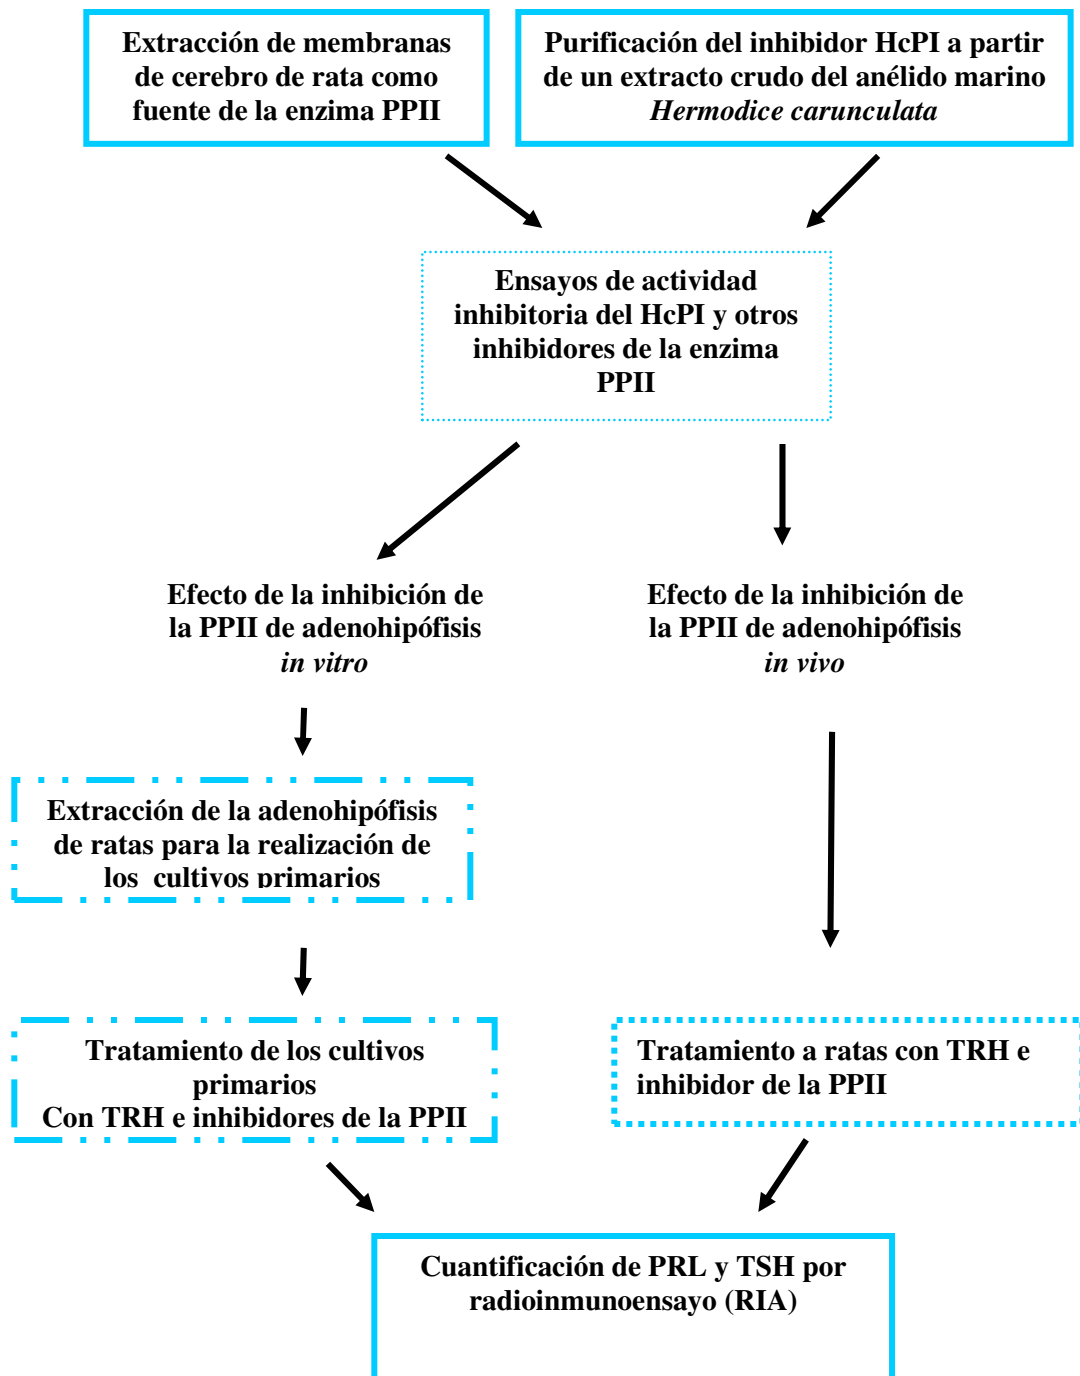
Extracción de membranas de cerebro de rata como fuente de la enzima PPII

Purificación del inhibidor HcPI a partir de un extracto crudo del anélido marino *Hermodice carunculata*

Ensayos de actividad inhibitoria del HcPI y otros inhibidores de la enzima PPII

Efecto de la inhibición de la PPII de adenohipófisis *in vitro*

Efecto de la inhibición de la PPII de adenohipófisis *in vivo*

Extracción de la adenohipófisis de ratas para la realización de los cultivos primarios

Tratamiento de los cultivos primarios
Con TRH e inhibidores de la PPII

Tratamiento a ratas con TRH e inhibidor de la PPII

Cuantificación de PRL y TSH por radioinmunoensayo (RIA)